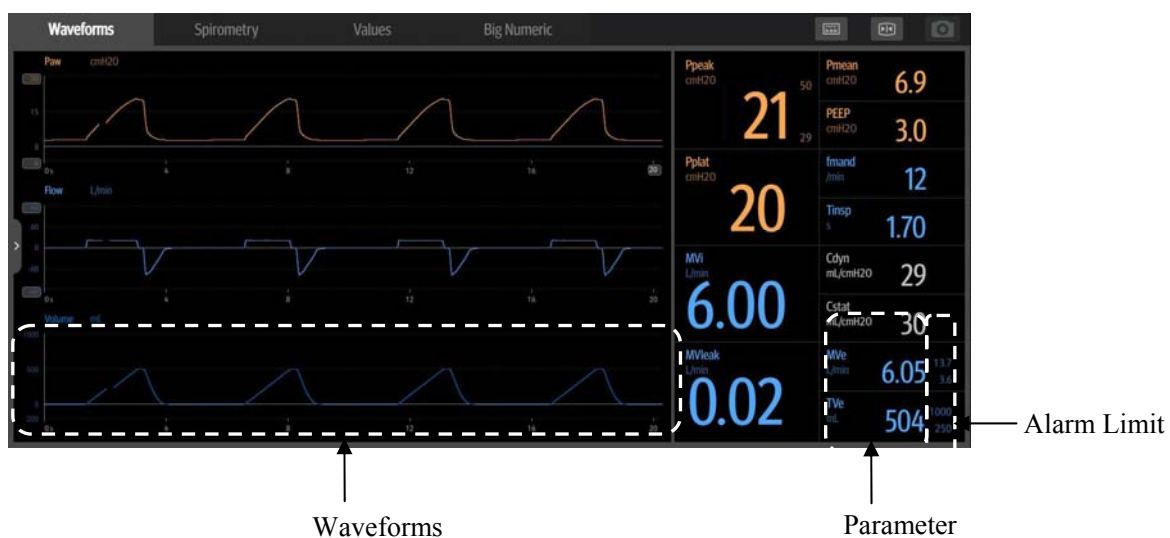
Waveforms Spirometry Values Big Numeric

Paw cmH2O

15

0

0s 4 8 12 16 20

Flow L/min

60

0

-60

0s 4 8 12 16 20

Volume mL

600

0

0s 4 8 12 16 20

Ppeak cmH2O 50 21 29

Pmean cmH2O 6.9

PEEP cmH2O 3.0

Pplat cmH2O 20

fmand /min 12

Tinsp s 1.70

MVi L/min 6.00

Cdyn mL/cmH2O 29

Cstat mL/cmH2O 30

MVleak L/min 0.02

MVe L/min 6.05 13.7 3.6

TVe mL 504 1000 250

Alarm Limit

Waveforms

Parameter